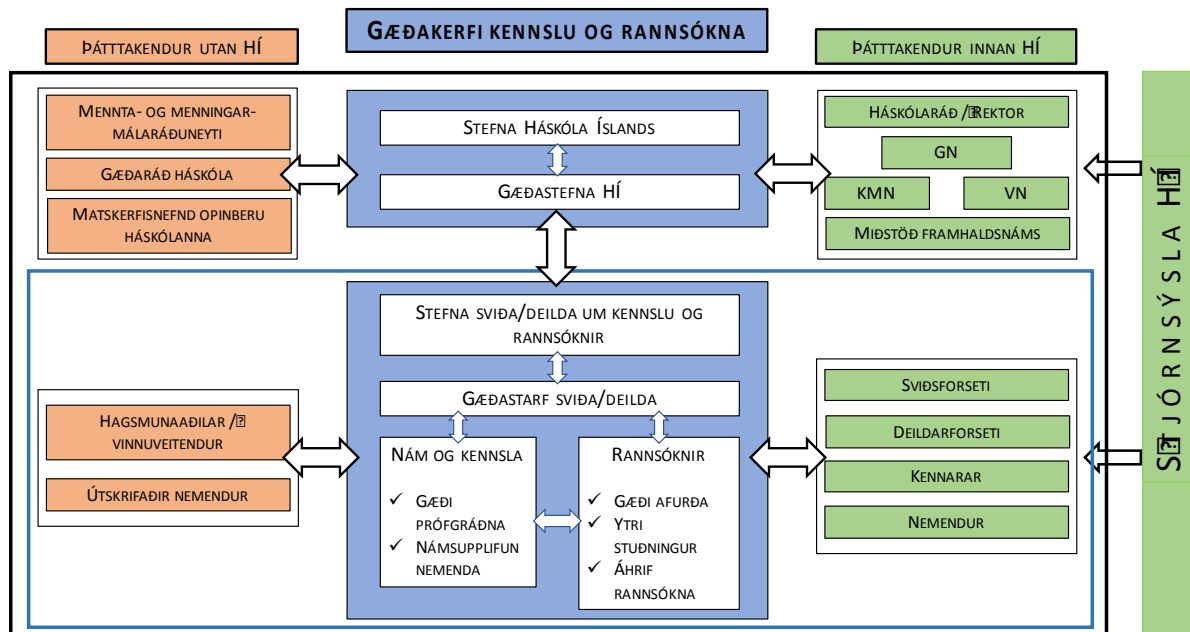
Gæðakerfi kennslu og rannsókna

Þátttakendur utan HÍ

Þátttakendur innan HÍ

Mennta- og menningarmálaráðuneyti

Gæðaráð háskóla

Matskerfisnefnd opinberu háskólanna

Stefna Háskóla Íslands

Gæðastefna HÍ

Háskólaráð / Rektor

GN

KMN

VN

Miðstöð framhaldsnáms

Stjórnsýsla HÍ

Stefna sviða/deilda um kennslu og rannsóknir

Gæðastarf sviða/deilda

Hagsmunaaðilar / vinnuveitendur

Útskrifaðir nemendur

Nám og kennsla
✓ Gæði prófgráðna
✓ Námsupplifun nemenda

Rannsóknir
✓ Gæði afurða
✓ Ytri stuðningur
✓ Áhrif rannsókna

Sviðsforseti

Deildarforseti

Kennarar

Nemendur